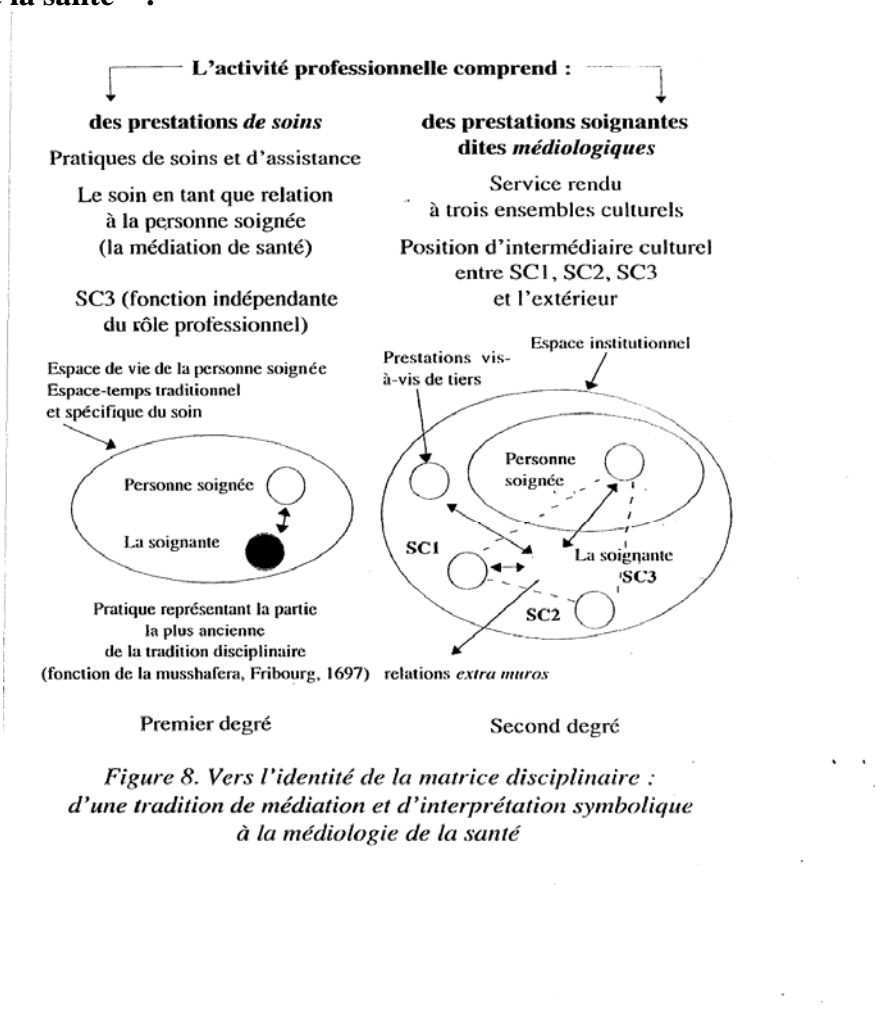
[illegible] la santé » :

L'activité professionnelle comprend :

des prestations *de soins*

Pratiques de soins et d'assistance

Le soin en tant que relation à la personne soignée (la médiation de santé)

SC3 (fonction indépendante du rôle professionnel)

des prestations soignantes dites *médiologiques*

Service rendu à trois ensembles culturels

Position d'intermédiaire culturel entre SC1, SC2, SC3 et l'extérieur

Espace de vie de la personne soignée
Espace-temps traditionnel et spécifique du soin

Personne soignée

La soignante

Pratique représentant la partie la plus ancienne de la tradition disciplinaire (fonction de la musshafera, Fribourg, 1697)

Prestations vis-à-vis de tiers

Espace institutionnel

Personne soignée

SC1

La soignante

SC3

SC2

relations *extra muros*

Premier degré

Second degré

*Figure 8. Vers l'identité de la matrice disciplinaire : d'une tradition de médiation et d'interprétation symbolique à la médiologie de la santé*